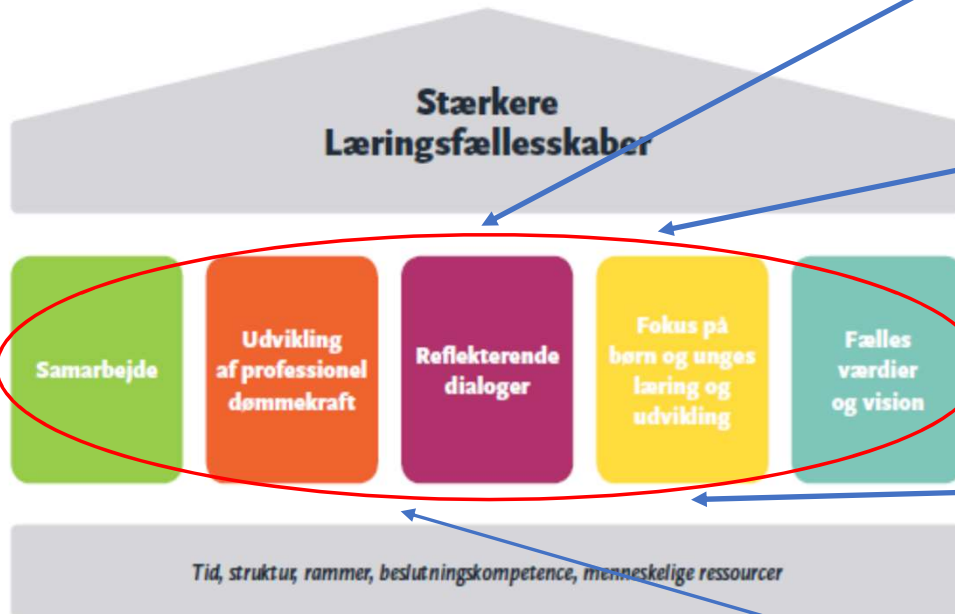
Stærkere Læringsfællesskaber

Samarbejde

Udvikling af professionel dømmekraft

Reflekterende dialoger

Fokus på børn og unges læring og udvikling

Fælles værdier og vision

Tid, struktur, rammer, beslutningskompetence, menneskelige ressourcer